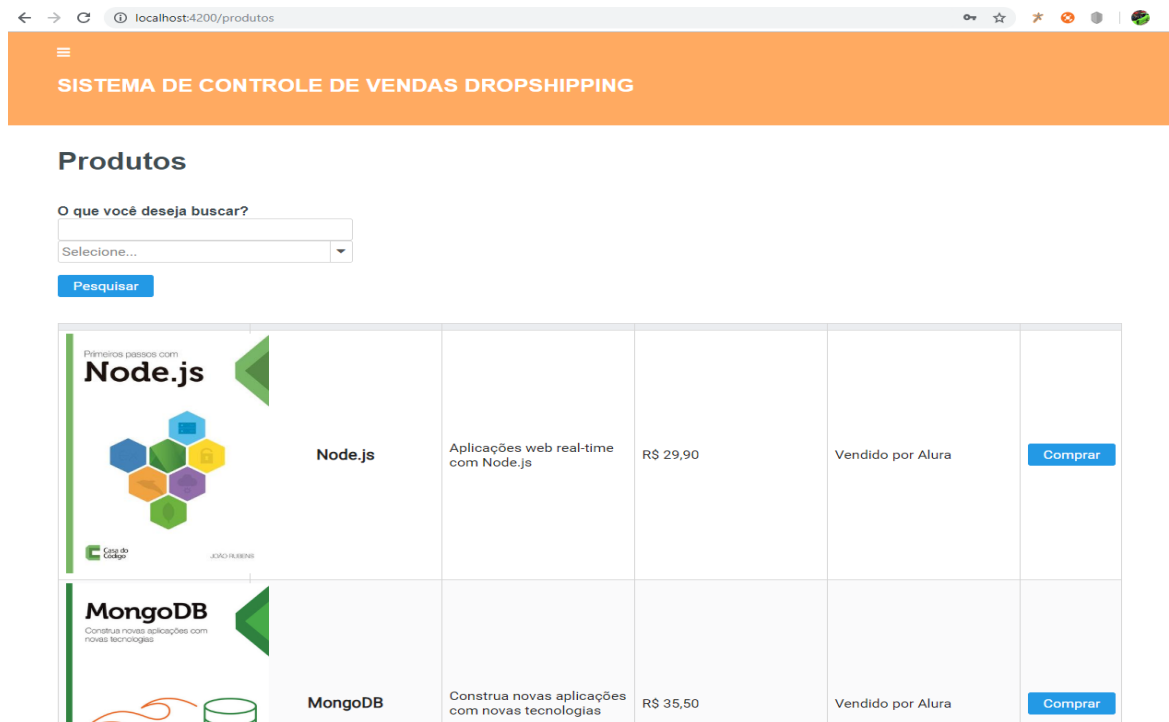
localhost:4200/produtos

SISTEMA DE CONTROLE DE VENDAS DROPSHIPPING

Produtos

O que você deseja buscar?

Selecione...

Pesquisar

| | | | | | |
|---|---|---|---|---|---|
| Primeiros passos com Node.js Casa do Código JOÃO RUBENS | Node.js | Aplicações web real-time com Node.js | R$ 29,90 | Vendido por Alura | Comprar |
| MongoDB Construa novas aplicações com novas tecnologias | MongoDB | Construa novas aplicações com novas tecnologias | R$ 35,50 | Vendido por Alura | Comprar |